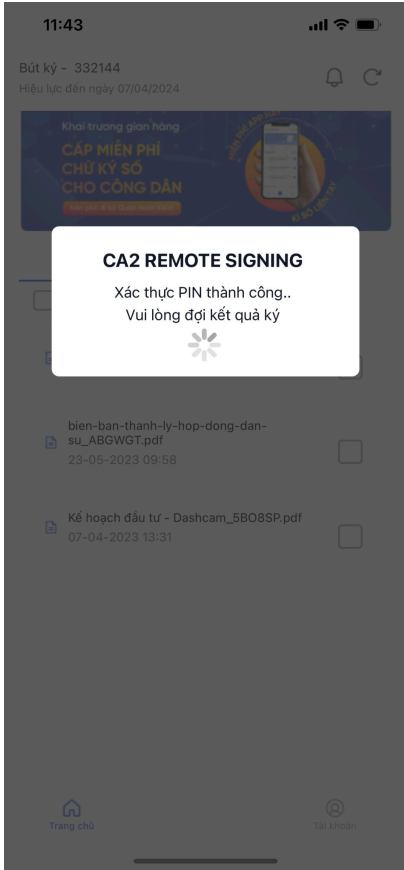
11:43

Bút ký - 332144
Hiệu lực đến ngày 07/04/2024

Khai trương gian hàng
CẤP MIỄN PHÍ
CHỮ KÝ SỐ
CHO CÔNG DÂN
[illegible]

CA2 REMOTE SIGNING
Xác thực PIN thành công..
Vui lòng đợi kết quả ký

bien-ban-thanh-ly-hop-dong-dan-su_ABGWGT.pdf
23-05-2023 09:58

Kế hoạch đầu tư - Dashcam_5BO8SP.pdf
07-04-2023 13:31

Trang chủ
Tài khoản